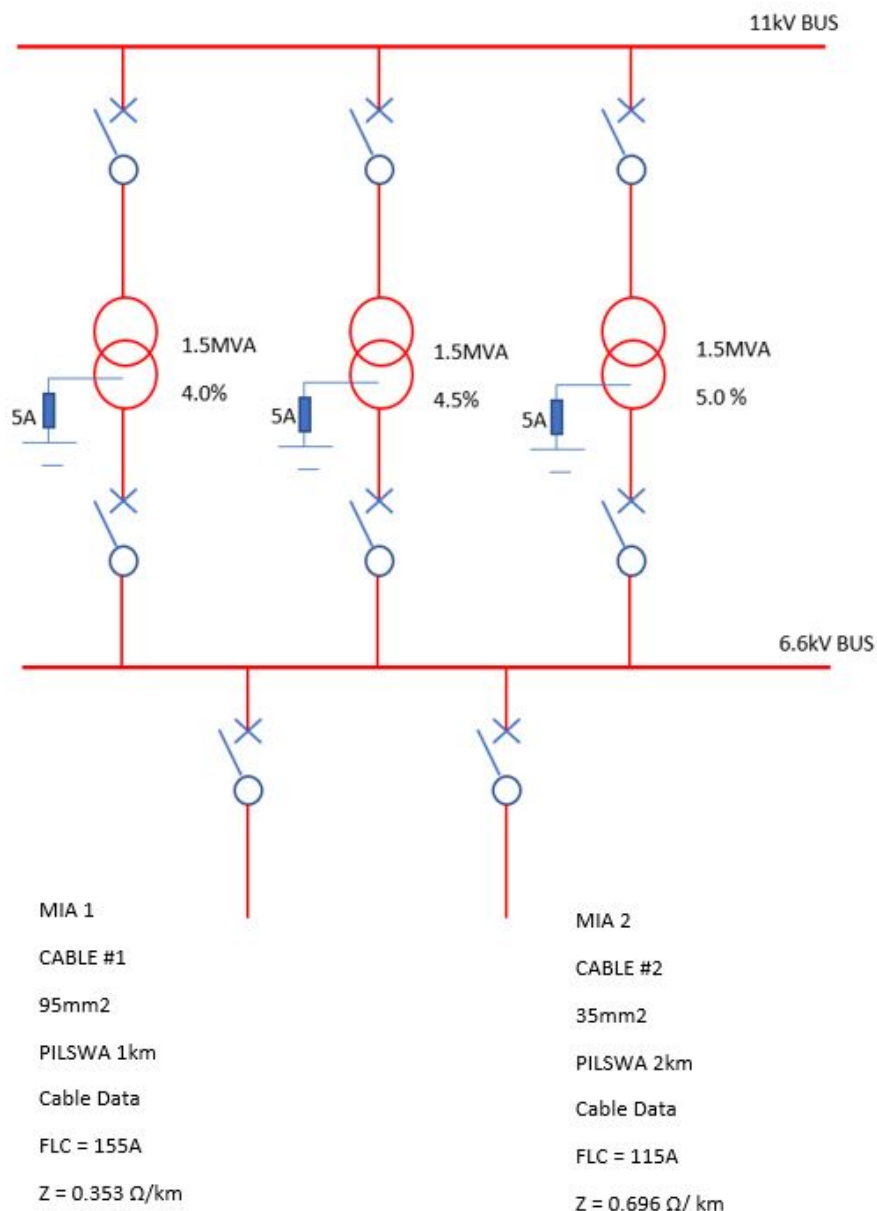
11kV BUS

1.5MVA
4.0%
5A

1.5MVA
4.5%
5A

1.5MVA
5.0 %
5A

6.6kV BUS

MIA 1
CABLE #1
95mm2
PILSWA 1km
Cable Data
FLC = 155A
Z = 0.353 Ω/km

MIA 2
CABLE #2
35mm2
PILSWA 2km
Cable Data
FLC = 115A
Z = 0.696 Ω/ km